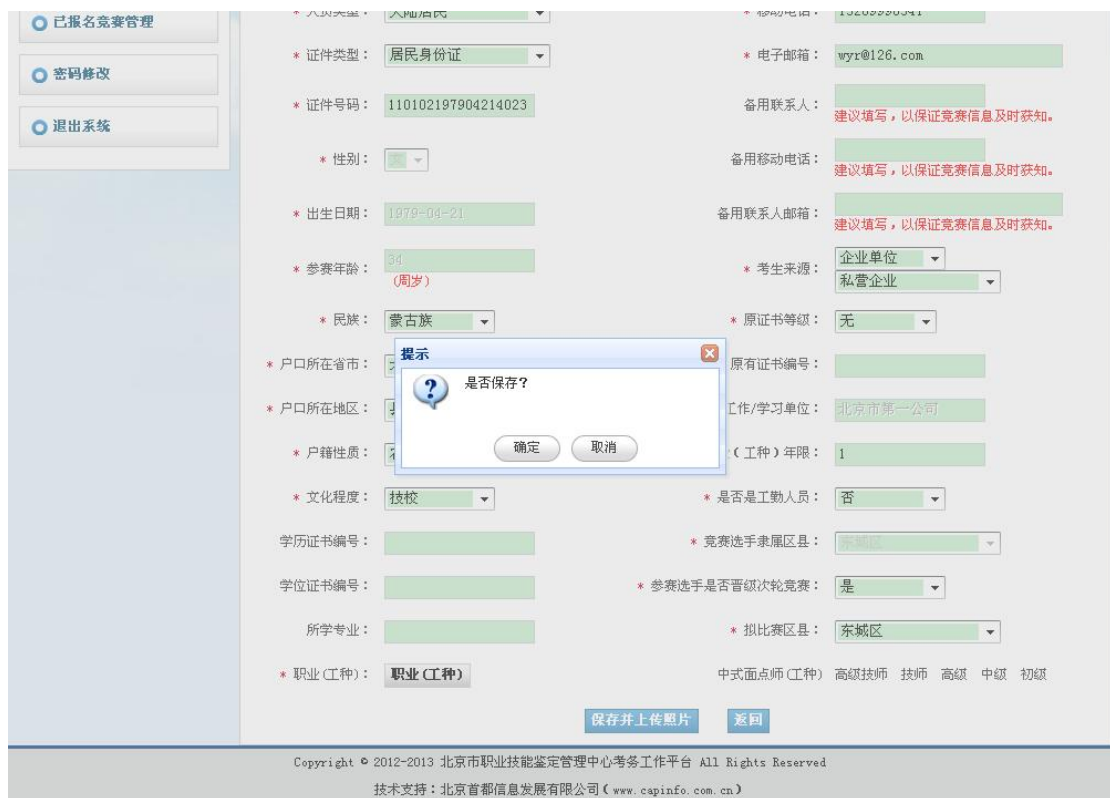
已报名竞赛管理

密码修改

退出系统

* 人员类型： 大陆居民 * 移动电话： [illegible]

* 证件类型： 居民身份证 * 电子邮箱： wyr@126.com

* 证件号码： 110102197904214023 备用联系人： 建议填写，以保证竞赛信息及时获知。

* 性别： 女 备用移动电话： 建议填写，以保证竞赛信息及时获知。

* 出生日期： 1979-04-21 备用联系人邮箱： 建议填写，以保证竞赛信息及时获知。

* 参赛年龄： 34 (周岁) * 考生来源： 企业单位 私营企业

* 民族： 蒙古族 * 原证书等级： 无

* 户口所在省市： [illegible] 原有证书编号：

* 户口所在地区： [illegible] 工作/学习单位： 北京市第一公司

* 户籍性质： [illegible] (工种) 年限： 1

* 文化程度： 技校 * 是否是工勤人员： 否

学历证书编号： * 竞赛选手隶属区县： 东城区

学位证书编号： * 参赛选手是否晋级次轮竞赛： 是

所学专业： * 拟比赛区县： 东城区

* 职业(工种)： 职业(工种) 中式面点师(工种) 高级技师 技师 高级 中级 初级

提示

是否保存？

确定 取消

保存并上传照片 返回

Copyright © 2012-2013 北京市职业技能鉴定管理中心考务工作平台 All Rights Reserved

技术支持：北京首都信息发展有限公司 ( www.capinfo.com.cn )